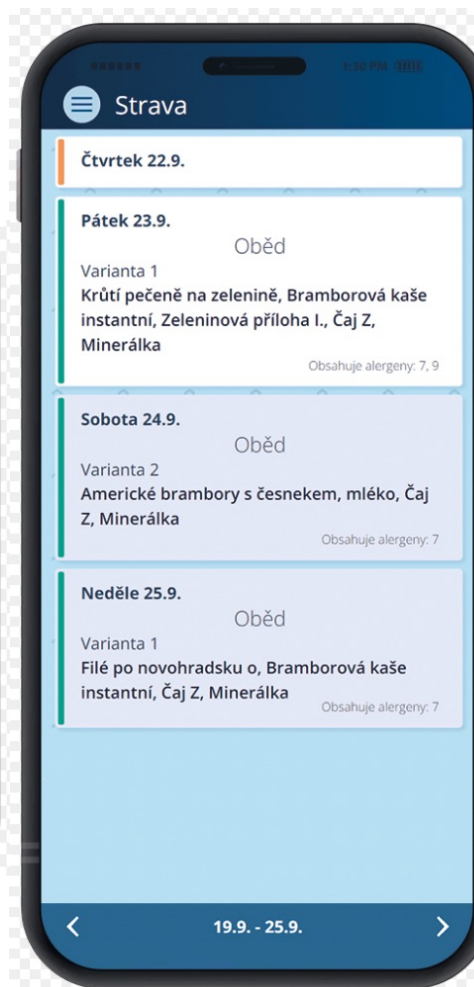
1:30 PM

Strava

Čtvrtek 22.9.

Pátek 23.9.
Oběd
Varianta 1
Krůtí pečeně na zelenině, Bramborová kaše instantní, Zeleninová příloha I., Čaj Z, Minerálka
Obsahuje alergeny: 7, 9

Sobota 24.9.
Oběd
Varianta 2
Americké brambory s česnekem, mléko, Čaj Z, Minerálka
Obsahuje alergeny: 7

Neděle 25.9.
Oběd
Varianta 1
Filé po novohradsku o, Bramborová kaše instantní, Čaj Z, Minerálka
Obsahuje alergeny: 7

<
19.9. - 25.9.
>